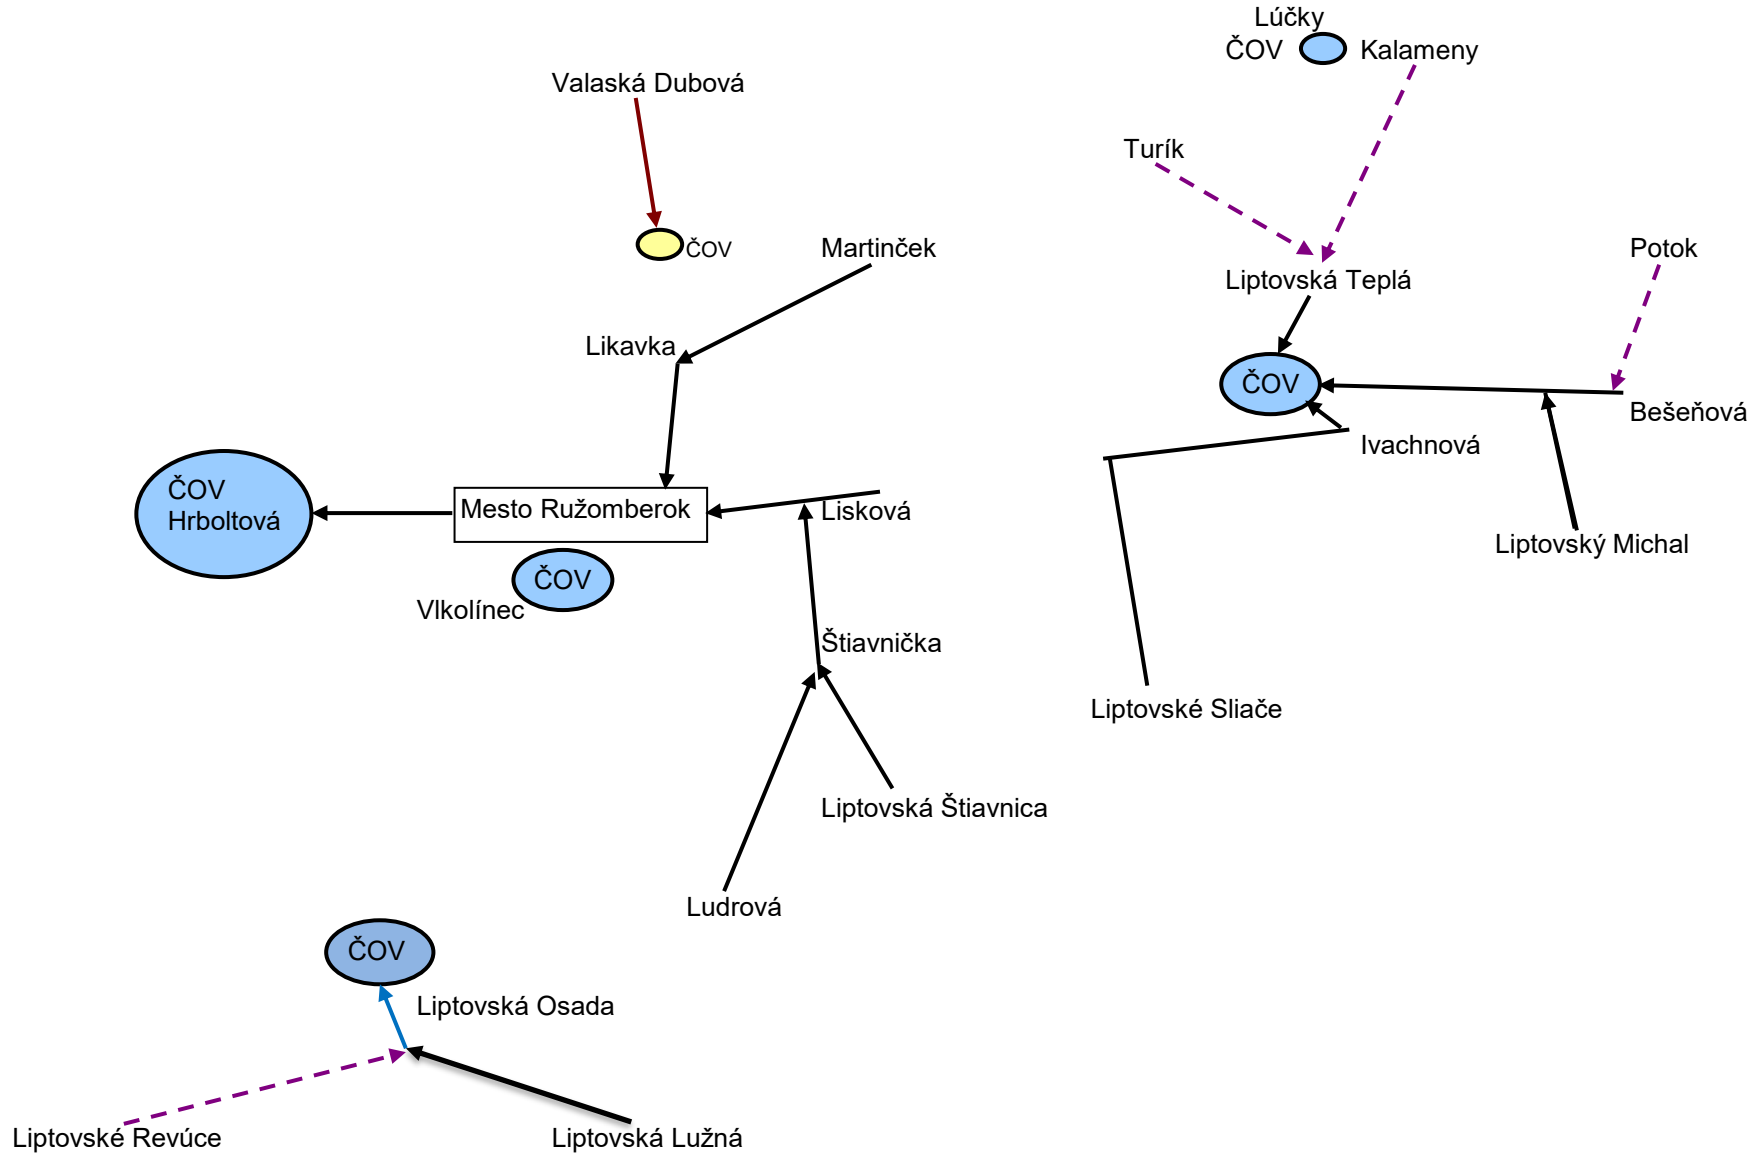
Lúčky
ČOV
Kalameny

Valaská Dubová

Turík

ČOV

Martinček

Liptovská Teplá

Potok

Likavka

ČOV

Bešeňová

Ivachnová

ČOV
Hrboltová

Mesto Ružomberok

Lisková

ČOV

Vlkolínec

Liptovský Michal

Štiavnička

Liptovské Sliače

Liptovská Štiavnica

Ludrová

ČOV

Liptovská Osada

Liptovské Revúce

Liptovská Lužná